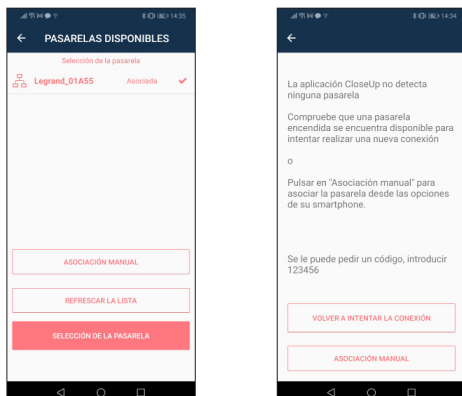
14:35

PASARELAS DISPONIBLES

Selección de la pasarela

Legrand_01A55 Asociada

ASOCIACIÓN MANUAL

REFRESCAR LA LISTA

SELECCIÓN DE LA PASARELA

14:34

La aplicación CloseUp no detecta ninguna pasarela

Compruebe que una pasarela encendida se encuentra disponible para intentar realizar una nueva conexión

o

Pulsar en "Asociación manual" para asociar la pasarela desde las opciones de su smartphone.

Se le puede pedir un código, introducir 123456

VOLVER A INTENTAR LA CONEXIÓN

ASOCIACIÓN MANUAL